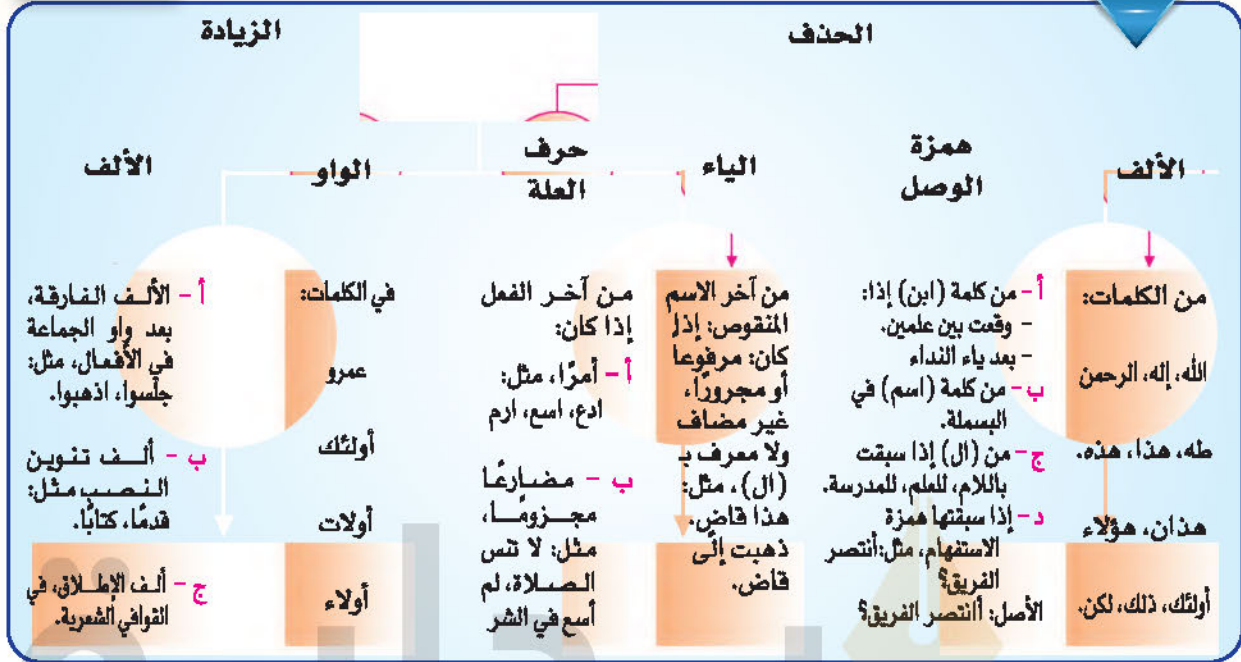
الزيادة

الحذف

الألف

الواو

حرف العلة

الياء

همزة الوصل

الألف

أ - الألف الفارقة، بعد واو الجماعة في الأفعال، مثل: جلسوا، اذهبوا.

ب - ألف تنوين النصب مثل: قدمًا، كتابًا.

ج - ألف الإطلاق، في القوافي الشعرية.

في الكلمات:

عمرو

أولئك

أولات

أولاء

من آخر الفعل إذا كان:

أ - أمرًا، مثل: ادع، اسع، ارم

ب - مضارعًا مجزومًا، مثل: لا تنس الصلاة، لم أسع في الشر

من آخر الاسم المنقوص: إذا كان: مرفوعا أو مجرورًا، غير مضاف ولا معرف بـ (ال)، مثل: هذا قاضٍ، ذهبت إلى قاضٍ.

أ - من كلمة (ابن) إذا:
- وقعت بين علمين،
- بعد ياء النداء

ب - من كلمة (اسم) في البسملة.

ج - من (ال) إذا سبقت باللام، للعلم، للمدرسة.

د - إذا سبقتها همزة الاستفهام، مثل: أنتصر الفريق؟
الأصل: أأنتصر الفريق؟

من الكلمات:

الله، إله، الرحمن

طه، هذا، هذه،

هذان، هؤلاء

أولئك، ذلك، لكن.